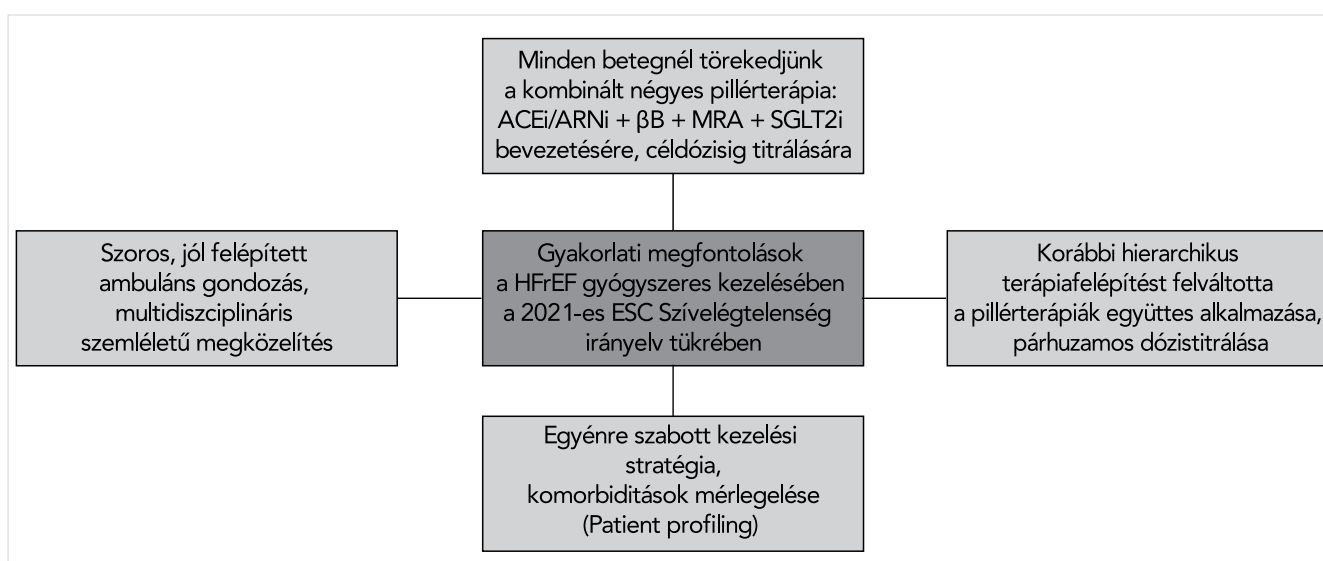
Minden betegnél törekedjünk a kombinált négyes pillérterápia: ACEi/ARNi + βB + MRA + SGLT2i bevezetésére, céldózisig titrálására

Szoros, jól felépített ambuláns gondozás, multidiszciplináris szemléletű megközelítés

Gyakorlati megfontolások a HFrEF gyógyszeres kezelésében a 2021-es ESC Szívelégtelenség irányelv tükrében

Korábbi hierarchikus terápiafelépítést felváltotta a pillérterápiák együttes alkalmazása, párhuzamos dózistitrálása

Egyénre szabott kezelési stratégia, komorbiditások mérlegelése (Patient profiling)